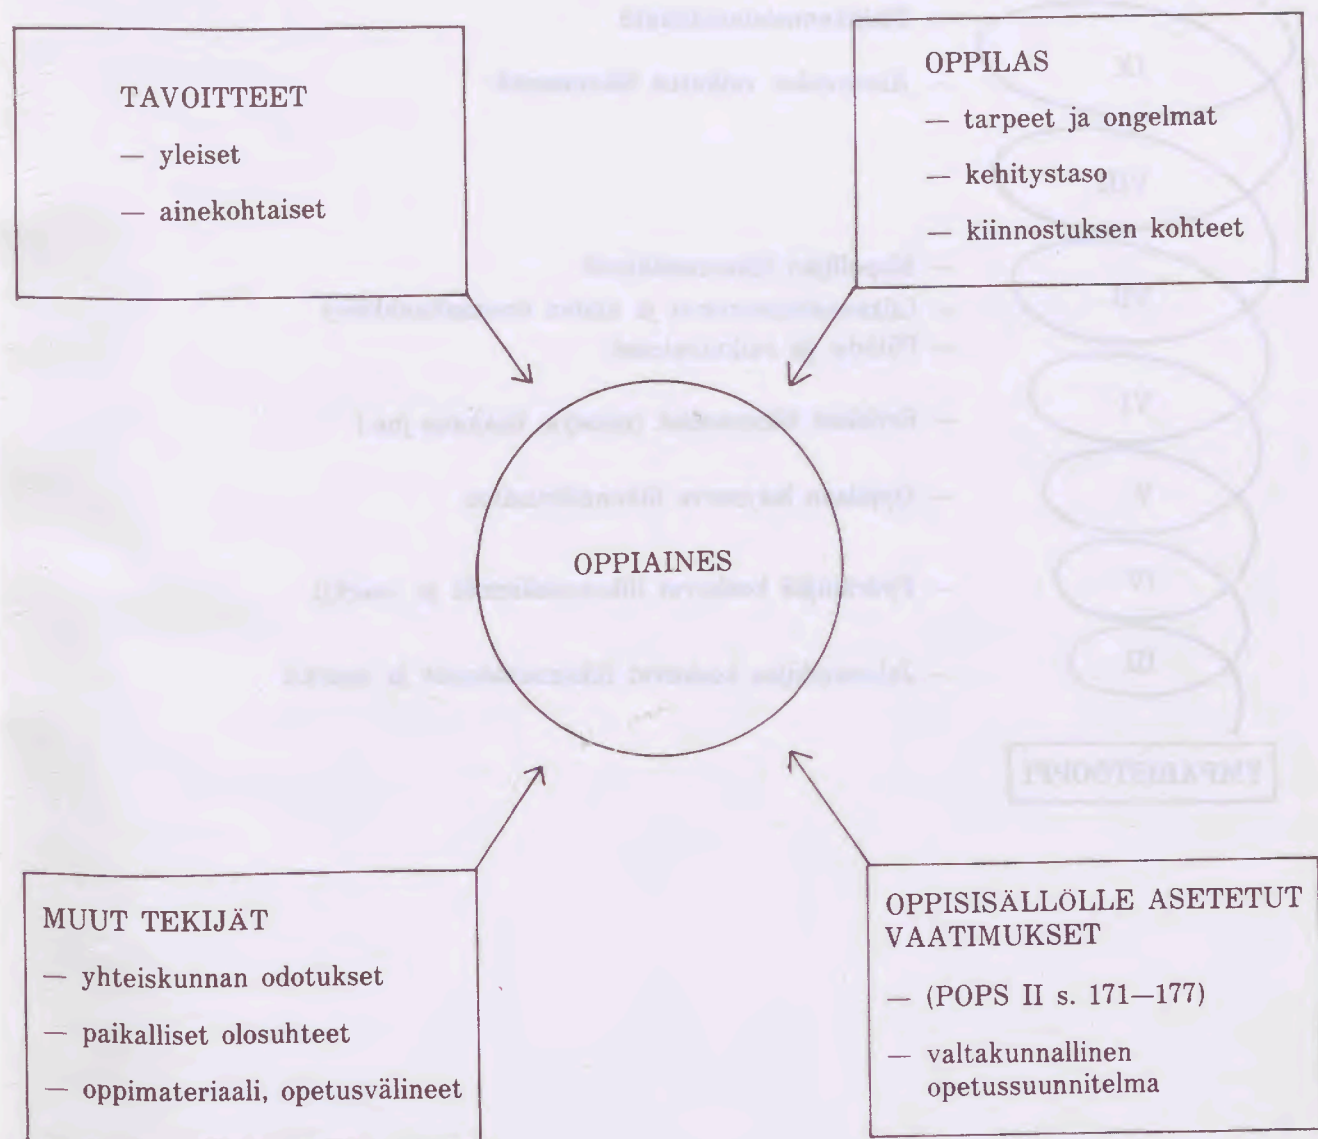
TAVOITTEET

— yleiset

— ainekohtaiset

OPPILAS

— tarpeet ja ongelmat

— kehitystaso

— kiinnostuksen kohteet

OPPIAINES

MUUT TEKIJÄT

— yhteiskunnan odotukset

— paikalliset olosuhteet

— oppimateriaali, opetusvälineet

OPPISISÄLLÖLLE ASETETUT VAATIMUKSET

— (POPS II s. 171—177)

— valtakunnallinen opetussuunnitelma